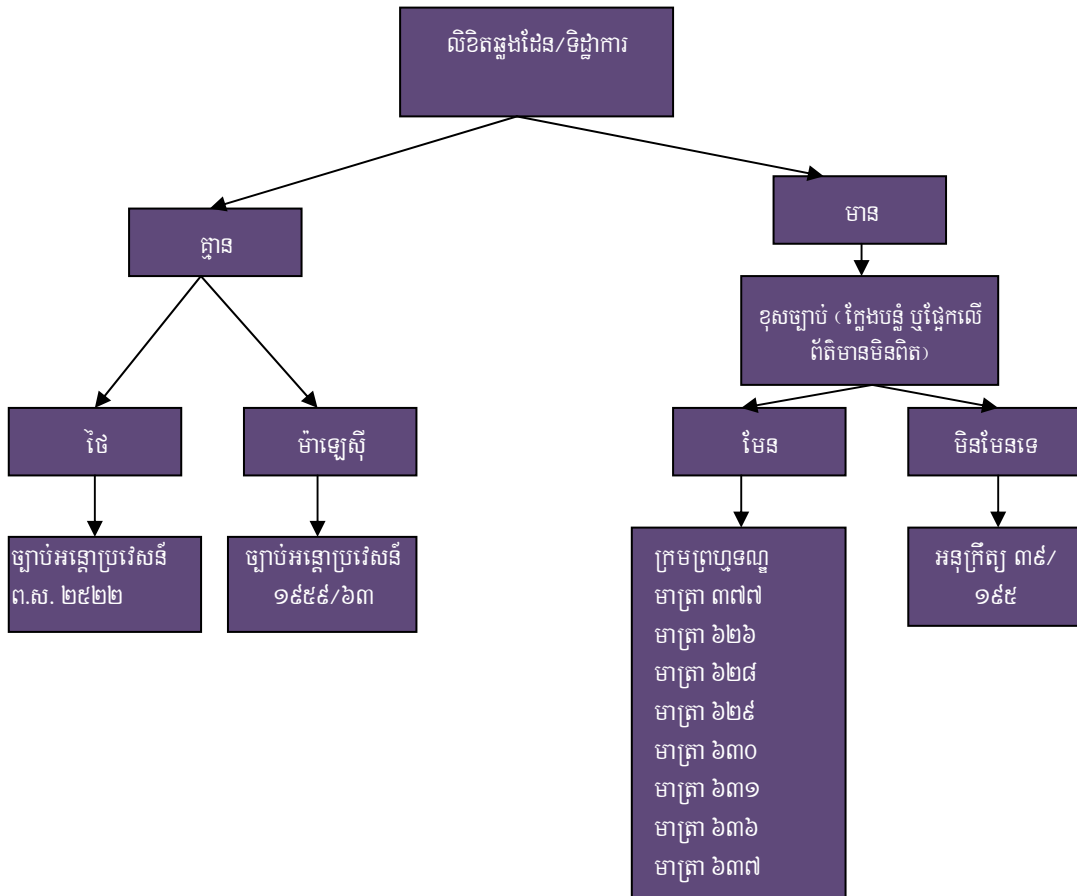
លិខិតឆ្លងដែន/ទិដ្ឋាការ

គ្មាន

មាន

ថៃ

ម៉ាឡេស៊ី

ច្បាប់អន្តោប្រវេសន៍ ព.ស. ២៥២២

ច្បាប់អន្តោប្រវេសន៍ ១៩៥៩/៦៣

ខុសច្បាប់ (ក្លែងបន្លំ ឬផ្អែកលើព័ត៌មានមិនពិត)

មែន

មិនមែនទេ

ក្រមព្រហ្មទណ្ឌ
មាត្រា ៣៧៧
មាត្រា ៦២៦
មាត្រា ៦២៨
មាត្រា ៦២៩
មាត្រា ៦៣០
មាត្រា ៦៣១
មាត្រា ៦៣៦
មាត្រា ៦៣៧

អនុក្រឹត្យ ៣៩/១៩៥